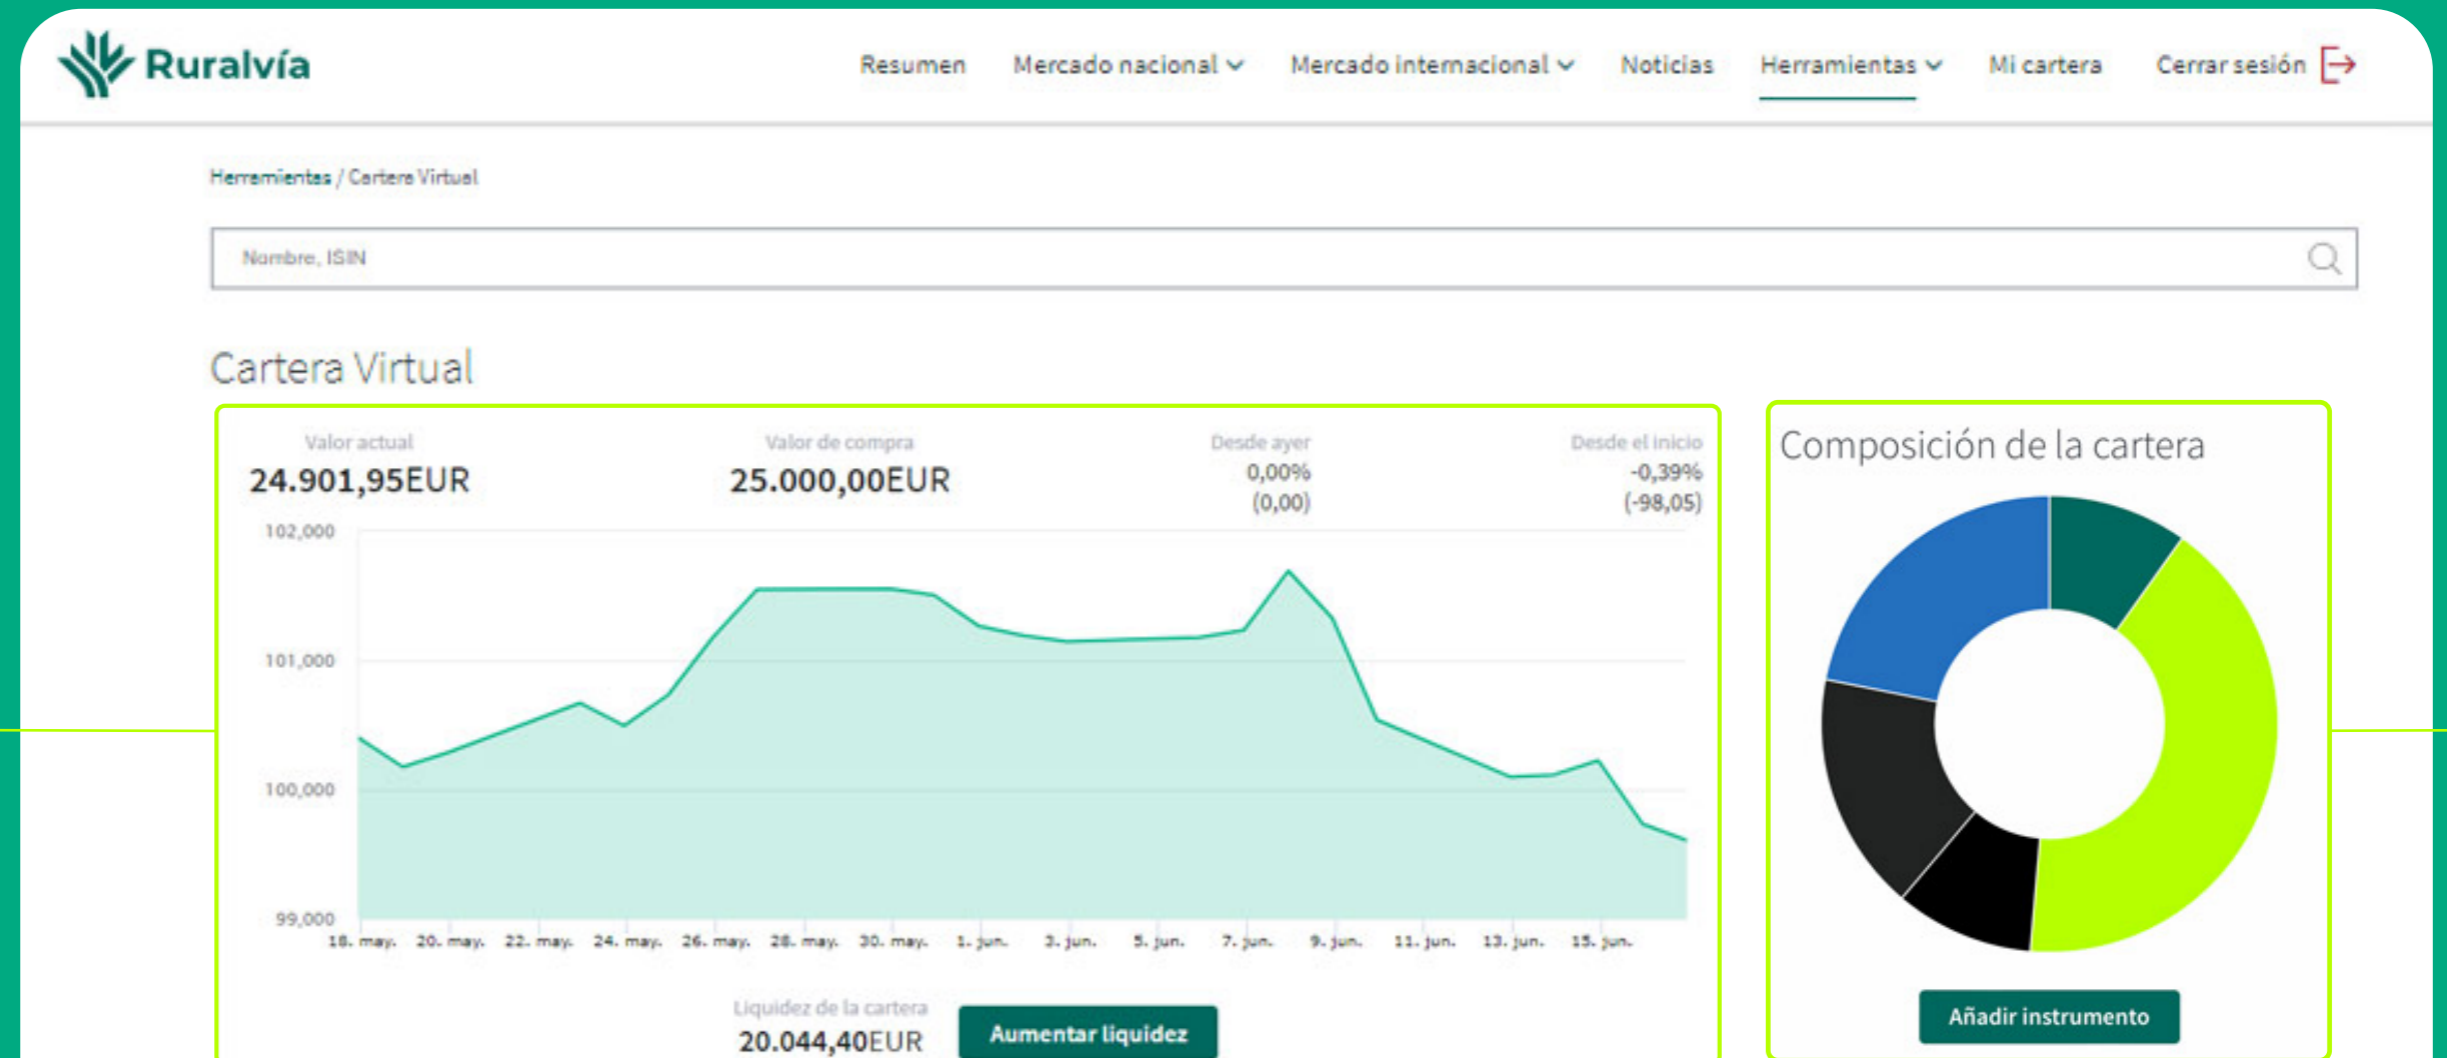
Ruralvía

Resumen Mercado nacional Mercado internacional Noticias Herramientas Mi cartera Cerrar sesión

Herramientas / Cartera Virtual

Nombre, ISIN

Cartera Virtual

Valor actual
24.901,95EUR

Valor de compra
25.000,00EUR

Desde ayer
0,00%
(0,00)

Desde el inicio
-0,39%
(-98,05)

102,000
101,000
100,000
99,000

18. may. 20. may. 22. may. 24. may. 26. may. 28. may. 30. may. 1. jun. 3. jun. 5. jun. 7. jun. 9. jun. 11. jun. 13. jun. 15. jun.

Liquidez de la cartera
20.044,40EUR

Aumentar liquidez

Composición de la cartera

Añadir instrumento